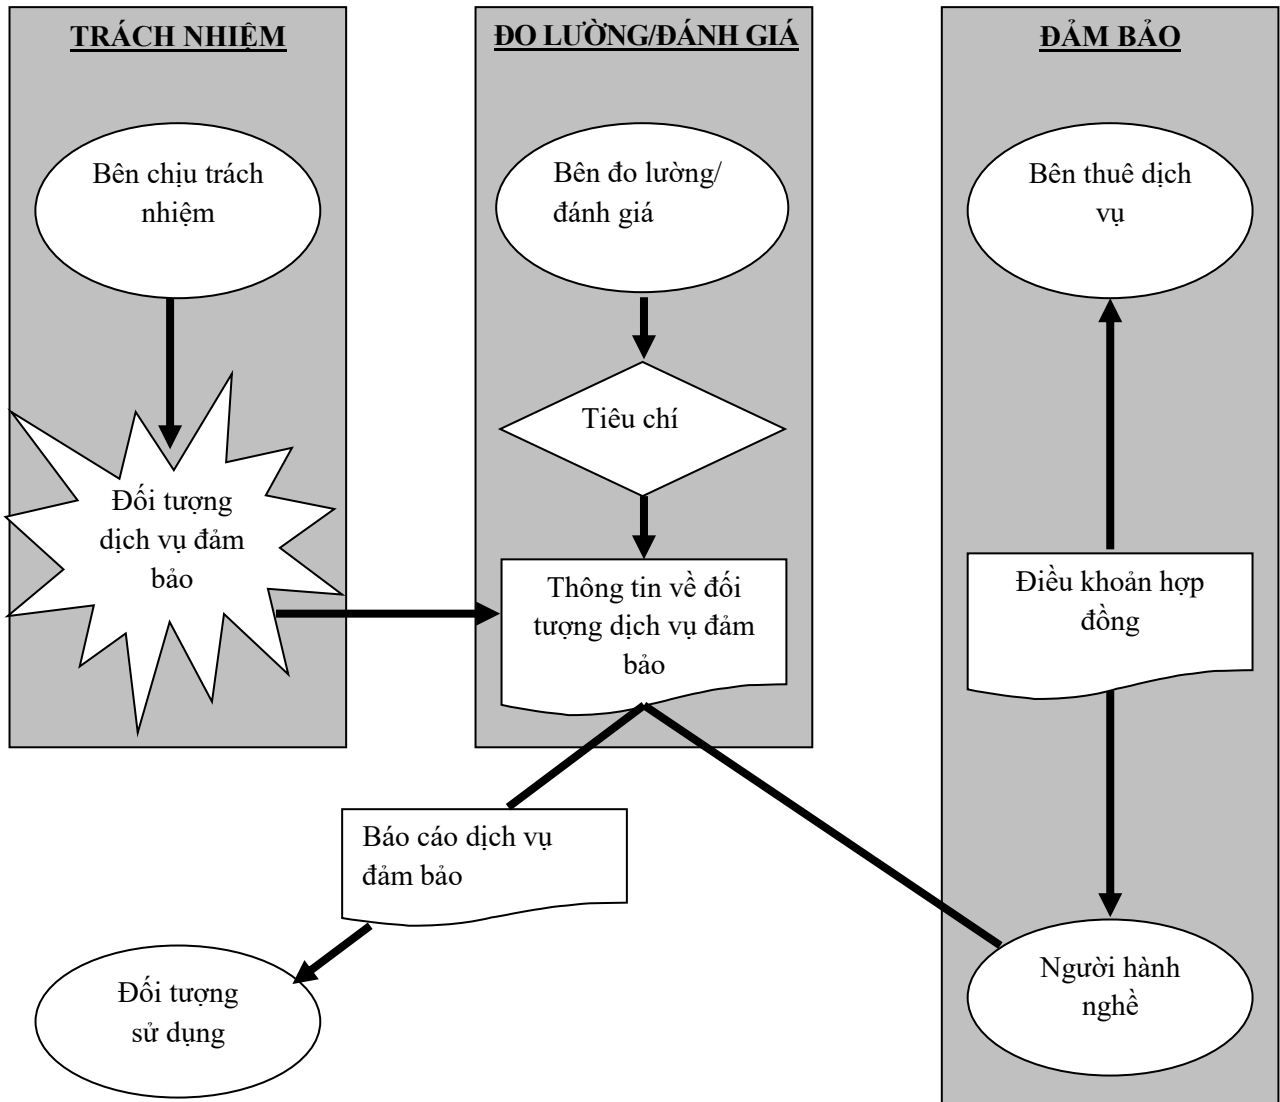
TRÁCH NHIỆM

ĐO LƯỜNG/ĐÁNH GIÁ

ĐẢM BẢO

Bên chịu trách nhiệm

Bên đo lường/ đánh giá

Bên thuê dịch vụ

Tiêu chí

Đối tượng dịch vụ đảm bảo

Thông tin về đối tượng dịch vụ đảm bảo

Điều khoản hợp đồng

Báo cáo dịch vụ đảm bảo

Đối tượng sử dụng

Người hành nghề